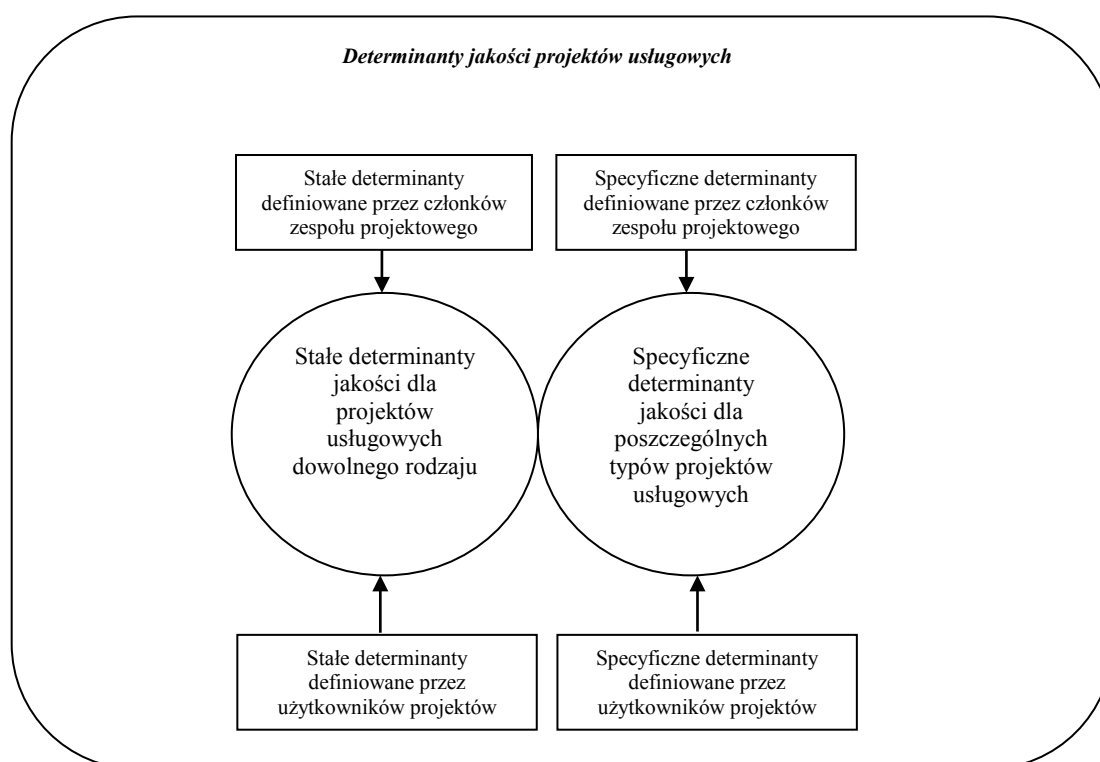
*Determinanty jakości projektów usługowych*

Stałe determinanty definiowane przez członków zespołu projektowego

Specyficzne determinanty definiowane przez członków zespołu projektowego

Stałe determinanty jakości dla projektów usługowych dowolnego rodzaju

Specyficzne determinanty jakości dla poszczególnych typów projektów usługowych

Stałe determinanty definiowane przez użytkowników projektów

Specyficzne determinanty definiowane przez użytkowników projektów